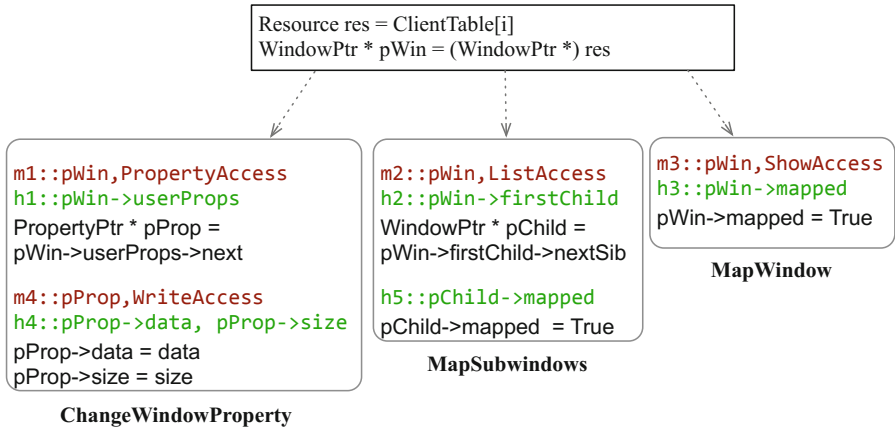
Resource res = ClientTable[i]
WindowPtr * pWin = (WindowPtr *) res

m1::pWin,PropertyAccess
h1::pWin->userProps
PropertyPtr * pProp = pWin->userProps->next

m4::pProp,WriteAccess
h4::pProp->data, pProp->size
pProp->data = data
pProp->size = size

ChangeWindowProperty

m2::pWin,ListAccess
h2::pWin->firstChild
WindowPtr * pChild = pWin->firstChild->nextSib

h5::pChild->mapped
pChild->mapped = True

MapSubwindows

m3::pWin,ShowAccess
h3::pWin->mapped
pWin->mapped = True

MapWindow